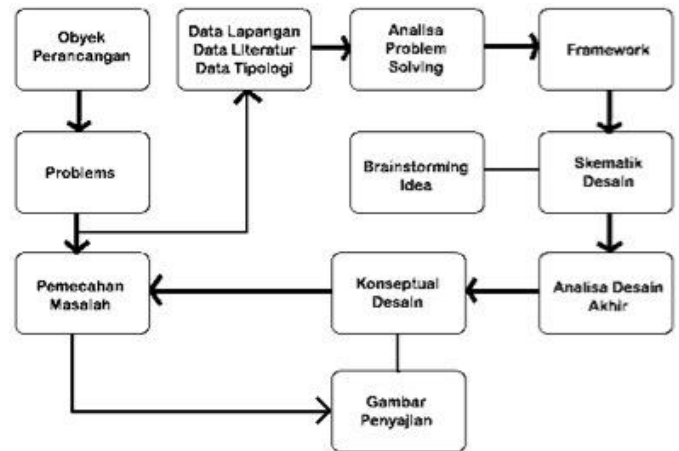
Obyek Perancangan

Data Lapangan
Data Literatur
Data Tipologi

Analisa Problem Solving

Framework

Problems

Brainstorming Idea

Skematik Desain

Pemecahan Masalah

Konseptual Desain

Analisa Desain Akhir

Gambar Penyajian